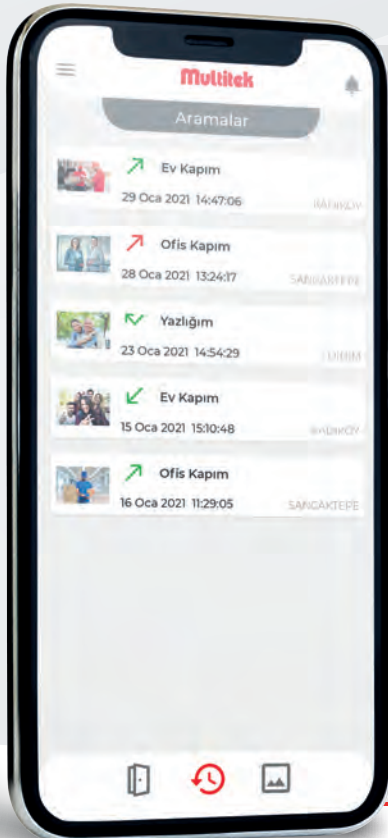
Multitek

Aramalar

Ev Kapım
29 Oca 2021 14:47:06
KADIKÖY

Ofis Kapım
28 Oca 2021 13:24:17
SANCAKTEPE

Yazlığım
23 Oca 2021 14:54:29
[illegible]

Ev Kapım
15 Oca 2021 15:10:48
KADIKÖY

Ofis Kapım
16 Oca 2021 11:29:05
SANCAKTEPE